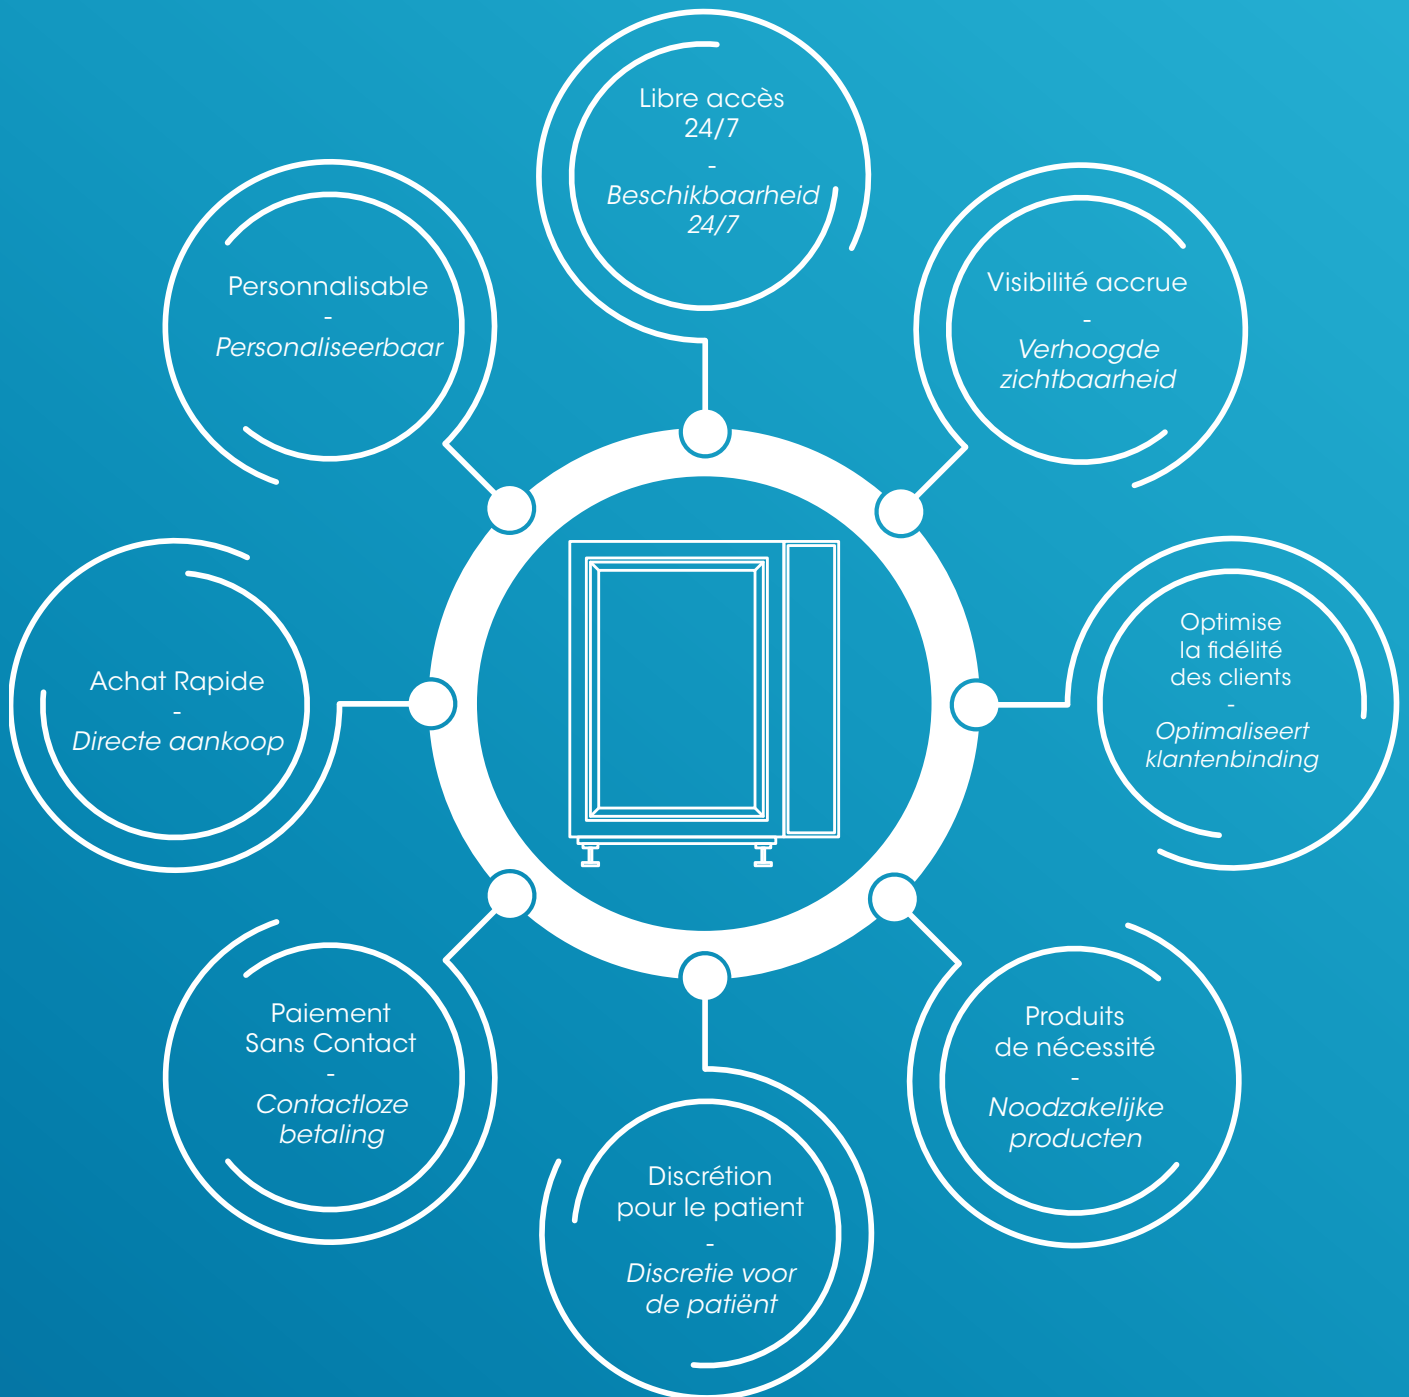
Libre accès 24/7
-
*Beschikbaarheid 24/7*

Visibilité accrue
-
*Verhoogde zichtbaarheid*

Optimise la fidélité des clients
-
*Optimaliseert klantenbinding*

Produits de nécessité
-
*Noodzakelijke producten*

Discrétion pour le patient
-
*Discretie voor de patiënt*

Paiement Sans Contact
-
*Contactloze betaling*

Achat Rapide
-
*Directe aankoop*

Personnalisable
-
*Personaliseerbaar*